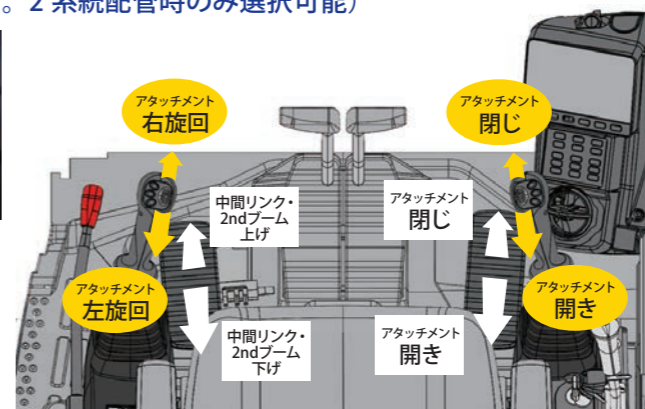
。2系統配管時のみ選択可能）

アタッチメント
右旋回

アタッチメント
閉じ

中間リンク・
2ndブーム
上げ

アタッチメント
閉じ

アタッチメント
左旋回

アタッチメント
開き

中間リンク・
2ndブーム
下げ

アタッチメント
開き